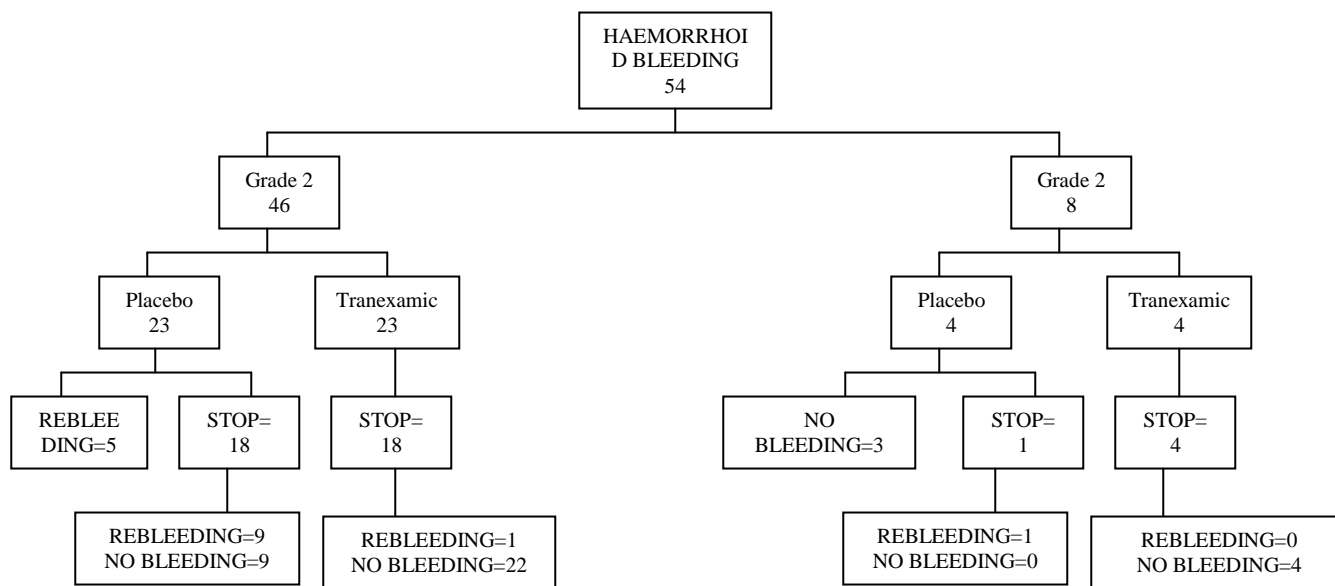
HAEMORRHOID BLEEDING
54

Grade 2
46

Grade 2
8

Placebo
23

Tranexamic
23

Placebo
4

Tranexamic
4

REBLEEDING=5

STOP=
18

STOP=
18

NO BLEEDING=3

STOP=
1

STOP=
4

REBLEEDING=9
NO BLEEDING=9

REBLEEDING=1
NO BLEEDING=22

REBLEEDING=1
NO BLEEDING=0

REBLEEDING=0
NO BLEEDING=4